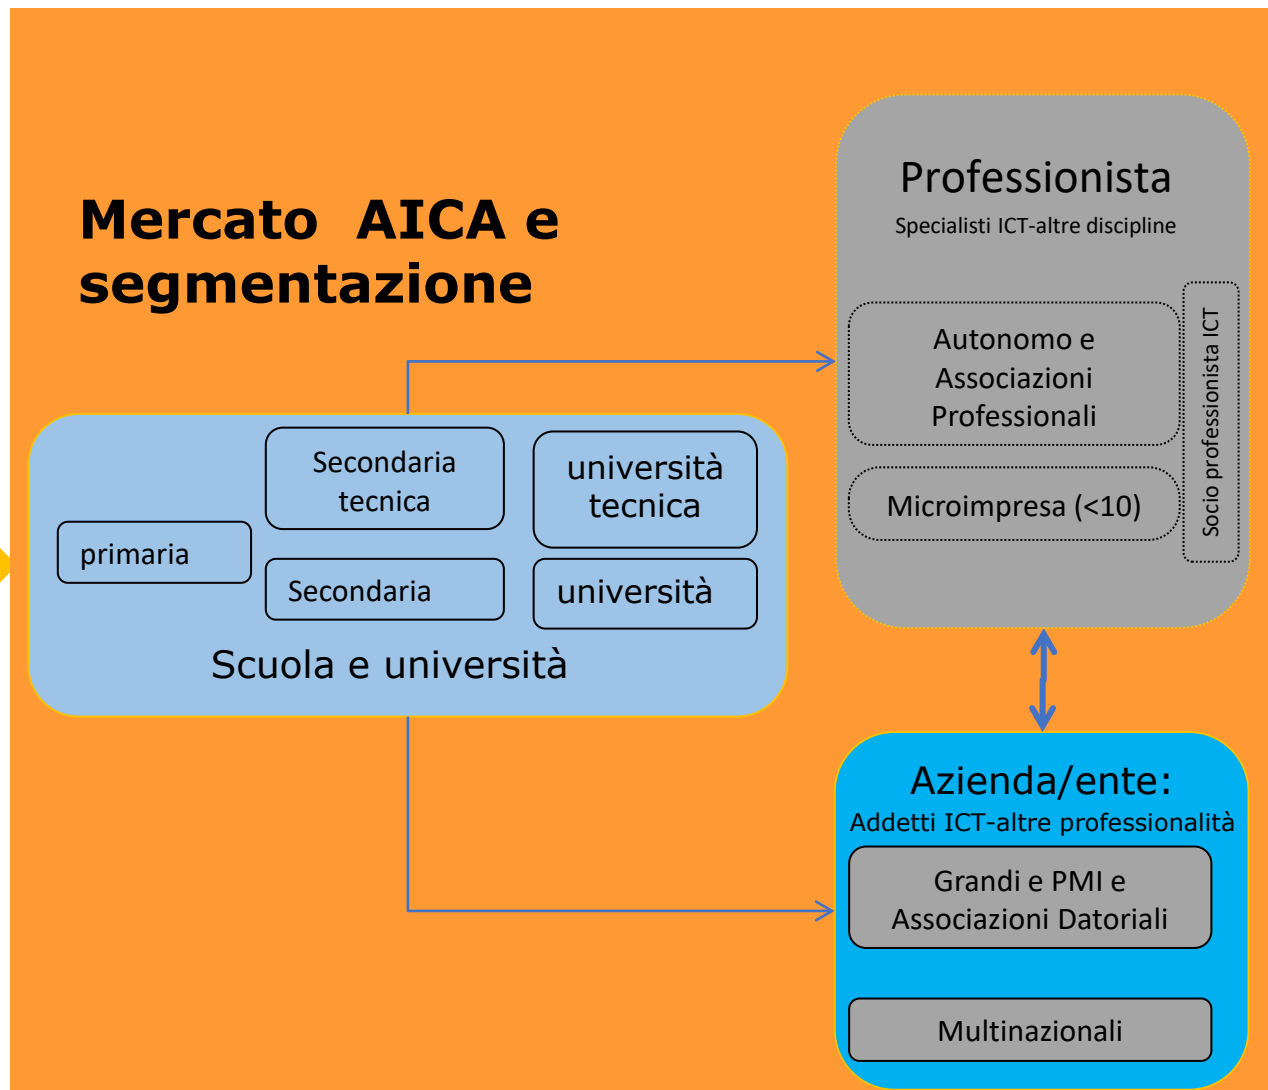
Mercato AICA e segmentazione

Professionista
Specialisti ICT-altre discipline

Autonomo e Associazioni Professionali

Microimpresa (<10)

Socio professionista ICT

Secondaria tecnica

università tecnica

primaria

Secondaria

università

Scuola e università

Azienda/ente:
Addetti ICT-altre professionalità

Grandi e PMI e Associazioni Datoriali

Multinazionali